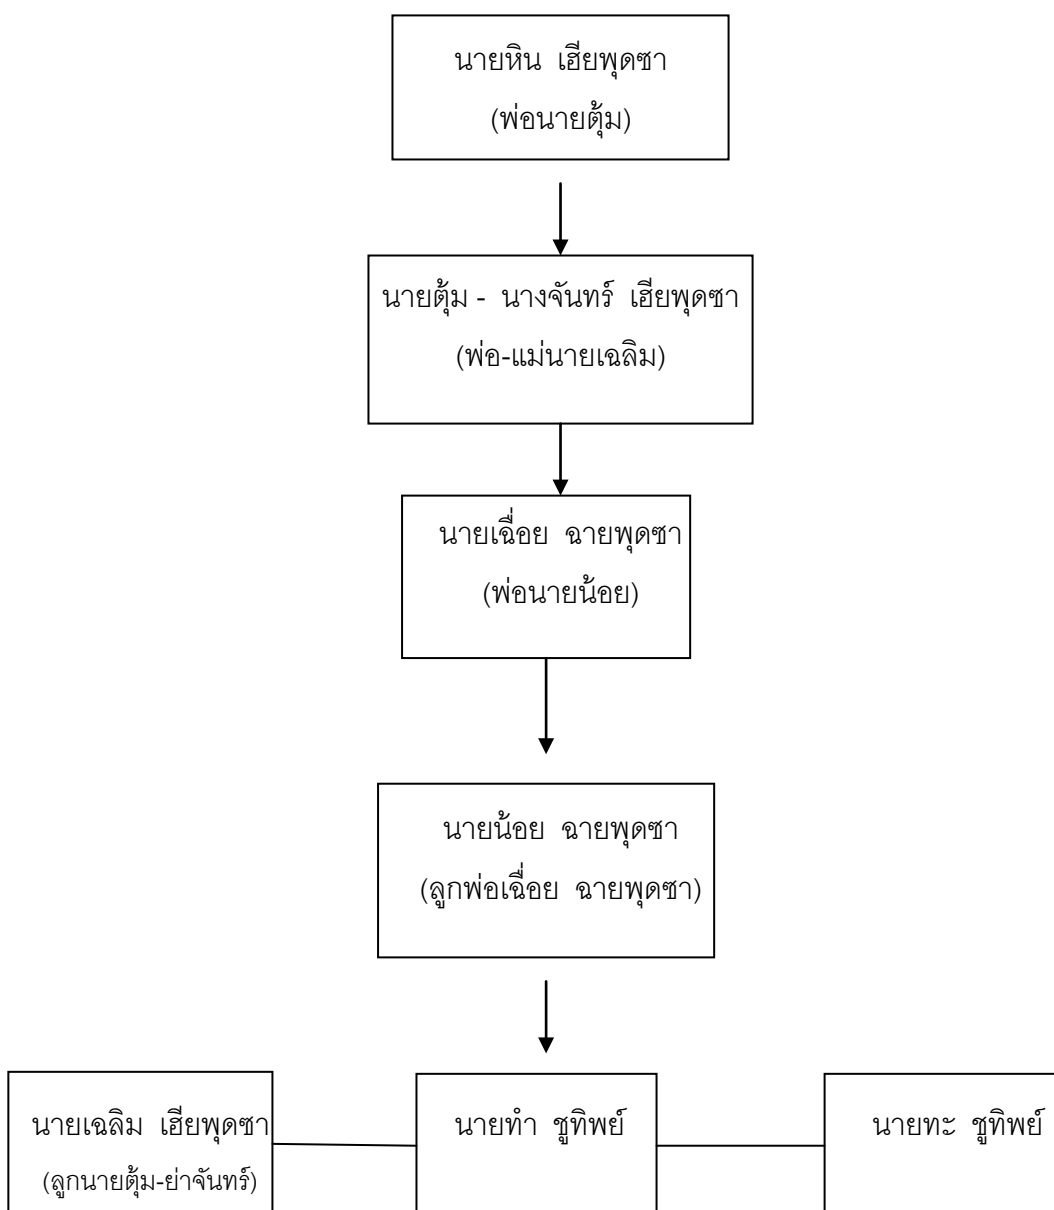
นายหิน เฮียพุดซา
(พ่อนายตุ้ม)

นายตุ้ม - นางจันทร์ เฮียพุดซา
(พ่อ-แม่นายเฉลิม)

นายเฉื่อย ฉายพุดซา
(พ่อนายน้อย)

นายน้อย ฉายพุดซา
(ลูกพ่อเฉื่อย ฉายพุดซา)

นายเฉลิม เฮียพุดซา
(ลูกนายตุ้ม-ย่าจันทร์)

นายทำ ชูทิพย์

นายทะ ชูทิพย์